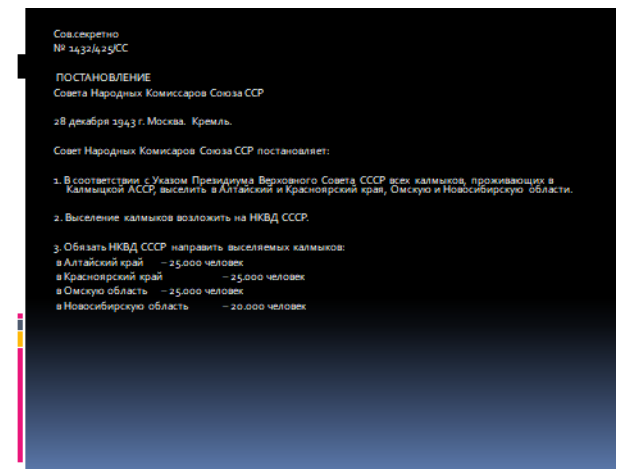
Сов.секретно
№ 1432/425/СС

ПОСТАНОВЛЕНИЕ
Совета Народных Комиссаров Союза ССР

28 декабря 1943 г. Москва. Кремль.

Совет Народных Комисаров Союза ССР постановляет:

1. В соответствии с Указом Президиума Верховного Совета СССР всех калмыков, проживающих в Калмыцкой АССР, выселить в Алтайский и Красноярский края, Омскую и Новосибирскую области.

2. Выселение калмыков возложить на НКВД СССР.

3. Обязать НКВД СССР направить выселяемых калмыков:
в Алтайский край – 25.000 человек
в Красноярский край – 25.000 человек
в Омскую область – 25.000 человек
в Новосибирскую область – 20.000 человек